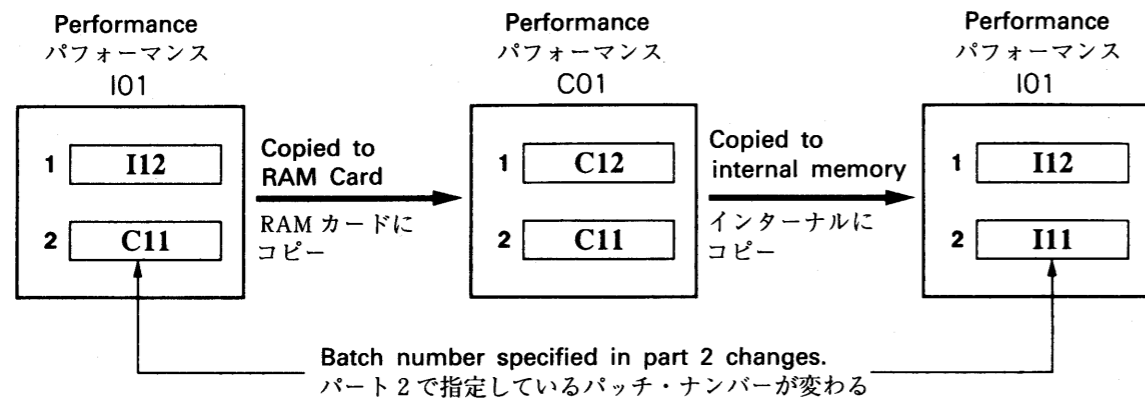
Performance
パフォーマンス
I01

1 I12

2 C11

Copied to RAM Card

RAM カードにコピー

Performance
パフォーマンス
C01

1 C12

2 C11

Copied to internal memory

インターナルにコピー

Performance
パフォーマンス
I01

1 I12

2 I11

Batch number specified in part 2 changes.
パート2で指定しているパッチ・ナンバーが変わる